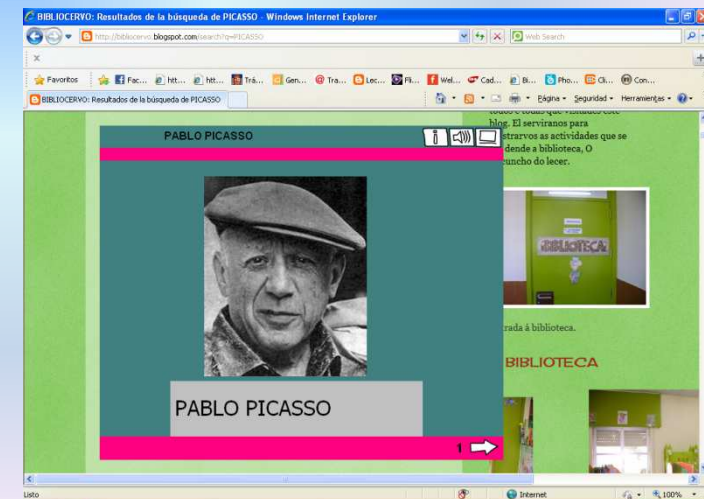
BIBLIOCERVO: Resultados de la búsqueda de PICASSO - Windows Internet Explorer

http://bibliocervo.blogspot.com/search?q=PICASSO

Web Search

x

Favoritos | Fac... htt... htt... Trá... Gen... Tra... Lec... Fli... Wel... Cad... Bi... Pho... Cli... Con...

BIBLIOCERVO: Resultados de la búsqueda de PICASSO

Página ▾ Seguridad ▾ Herramientas ▾

PABLO PICASSO

i

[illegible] blog. El serviranos para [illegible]strarvos as actividades que se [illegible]dende a biblioteca, O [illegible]uncho do lecer.

BIBLIOTECA

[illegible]rada á biblioteca.

BIBLIOTECA

PABLO PICASSO

1

Listo

Internet

100%